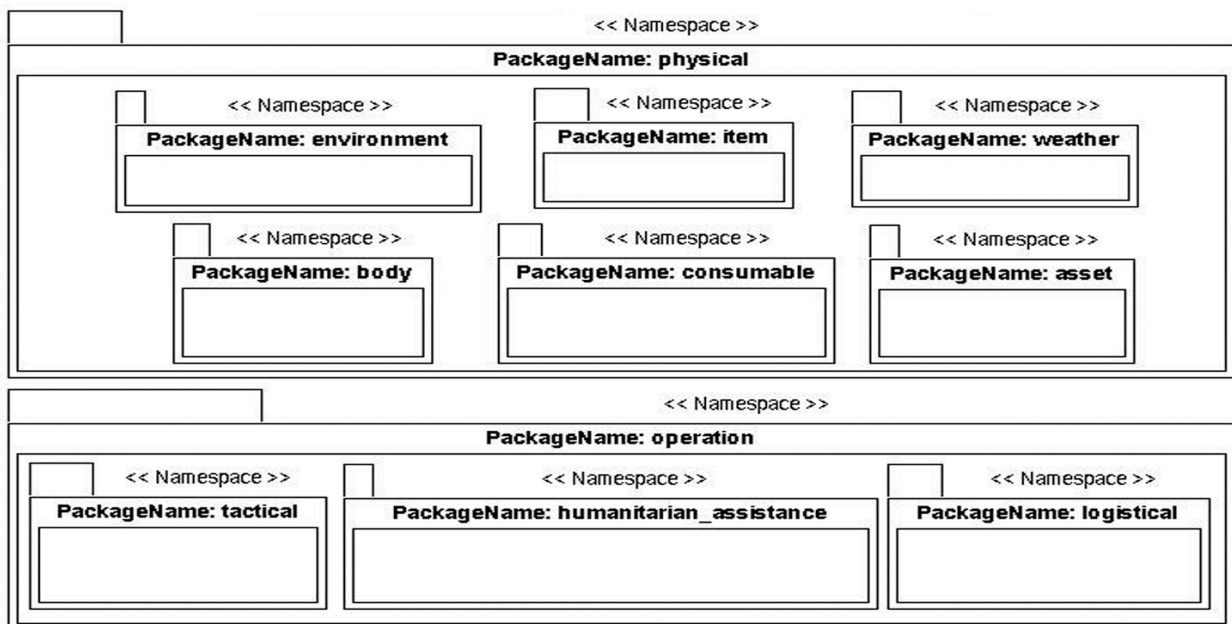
<< Namespace >>
PackageName: physical

<< Namespace >>
PackageName: environment

<< Namespace >>
PackageName: item

<< Namespace >>
PackageName: weather

<< Namespace >>
PackageName: body

<< Namespace >>
PackageName: consumable

<< Namespace >>
PackageName: asset

<< Namespace >>
PackageName: operation

<< Namespace >>
PackageName: tactical

<< Namespace >>
PackageName: humanitarian_assistance

<< Namespace >>
PackageName: logistical